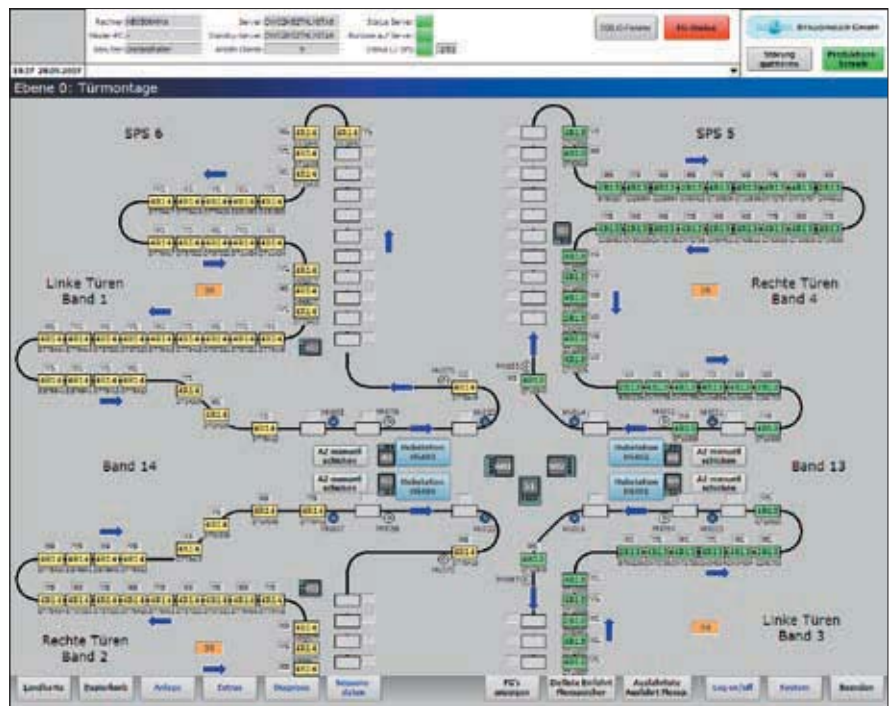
Rechner
Master-PC
Benutzer
Server
Standby-Server
Anzahl Clients
Status Server
Verbindung Server
Status
Störung quittieren
Produktion Schalt

19:27 28.05.2007

Ebene 0: Türmontage

SPS 6

SPS 5

Linke Türen Band 1

Rechte Türen Band 4

Band 14

Band 13

Rechte Türen Band 2

Linke Türen Band 3

AZ manuell schieben
Hubstation
AZ manuell schieben
Hubstation
Hubstation
AZ manuell schieben
Hubstation
AZ manuell schieben

Landkarte
Ersatzteile
Anlage
Extras
Diagnose
PG's anzeigen
Beenden